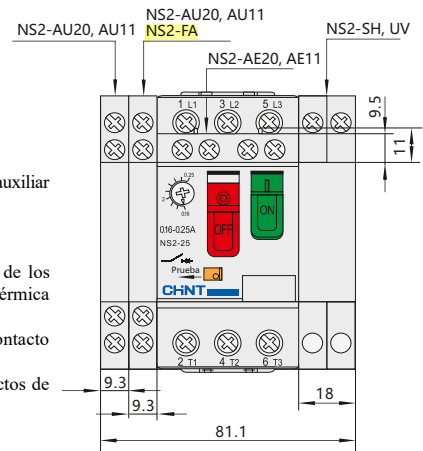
NS2-AU20, AU11
NS2-AU20, AU11 NS2-FA
NS2-SH, UV
NS2-AE20, AE11
uxiliar
de los
érmica
ontacto
ctos de
1 L1
3 L2
5 L3
9.5
11
0.25
0.16
0.16-0.25A
NS2-25
Prueba
O
OFF
I
ON
CHNT
2 T1
4 T2
6 T3
9.3
9.3
18
81.1